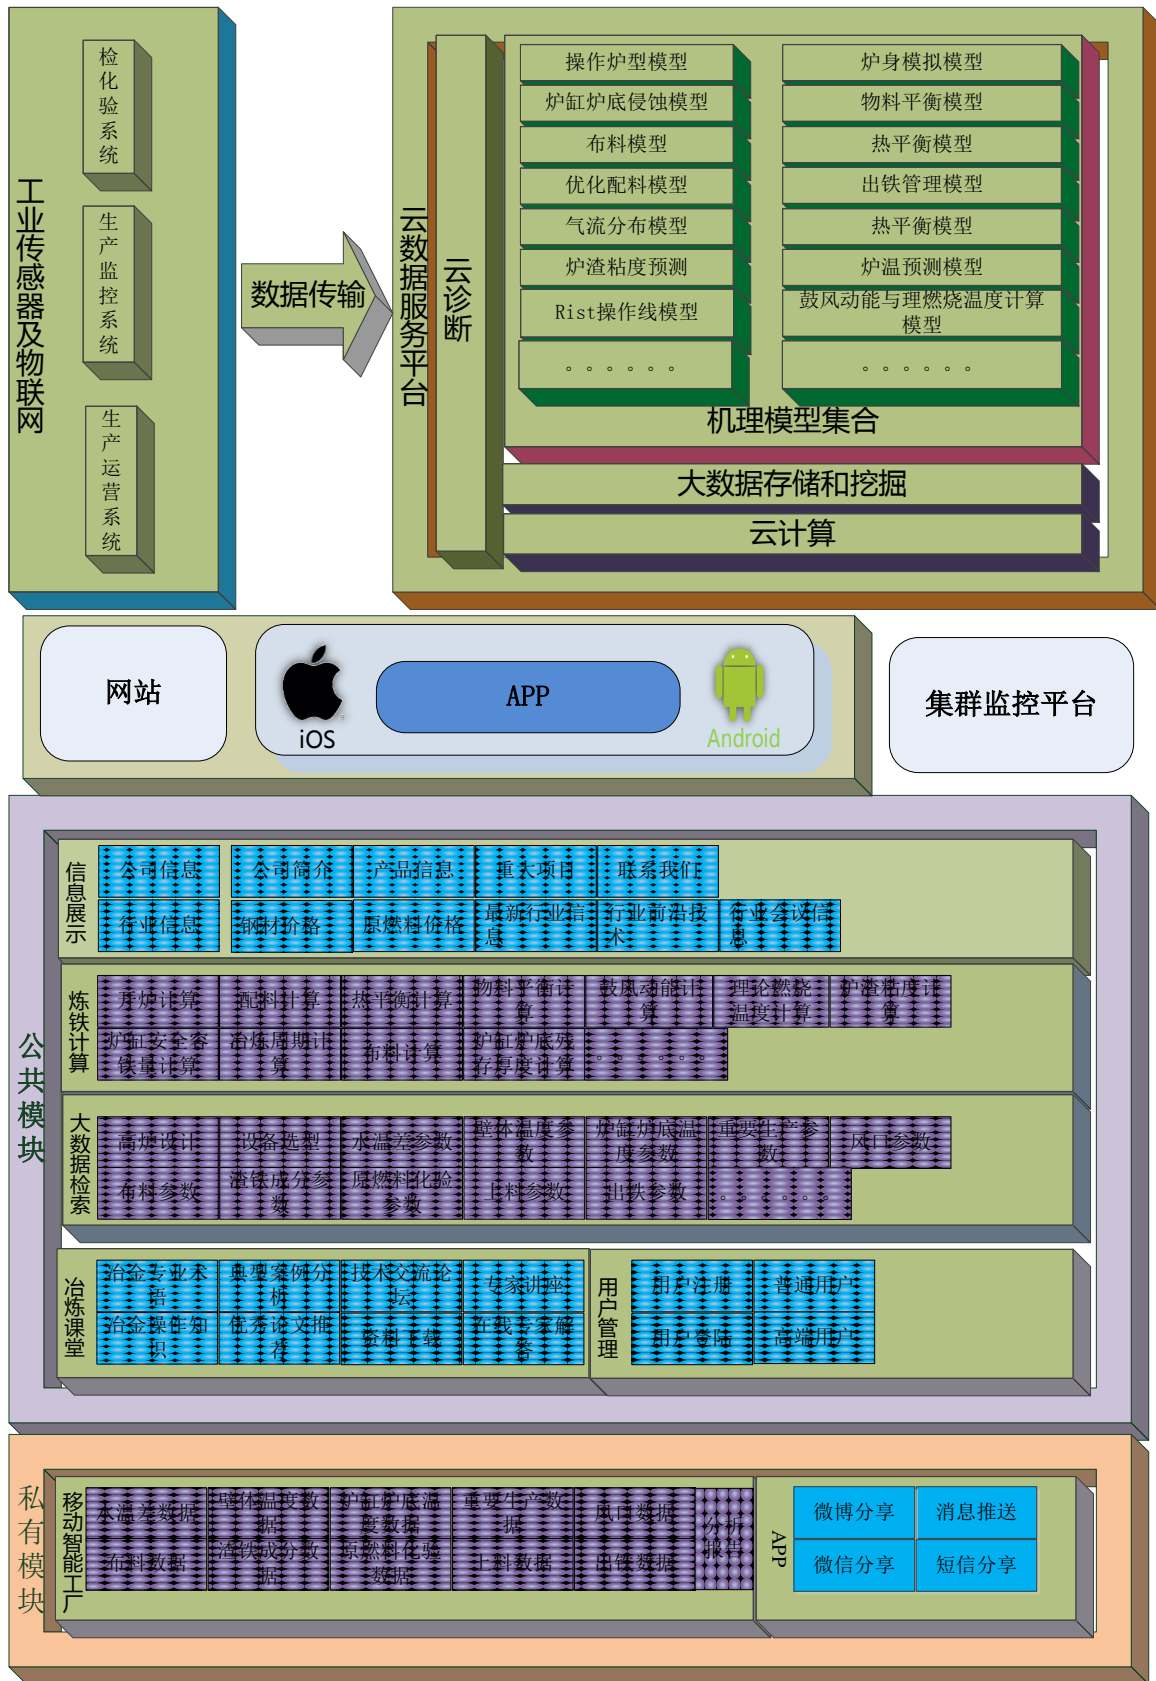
工业传感器及物联网

检化验系统

生产监控系统

生产运营系统

数据传输

云数据服务平台

云诊断

操作炉型模型
炉缸炉底侵蚀模型
布料模型
优化配料模型
气流分布模型
炉渣粘度预测
Rist操作线模型
。。。。。。

炉身模拟模型
物料平衡模型
热平衡模型
出铁管理模型
热平衡模型
炉温预测模型
鼓风动能与理燃烧温度计算模型
。。。。。。

机理模型集合

大数据存储和挖掘

云计算

网站

iOS

APP

Android

集群监控平台

公共模块

信息展示

公司信息
公司简介
产品信息
重大项目
联系我们
行业信息
钢材价格
原燃料价格
最新行业信息
行业前沿技术
行业会议信息

炼铁计算

手炉计算
配料计算
热平衡计算
物料平衡计算
鼓风动能计算
理论燃烧温度计算
炉渣粘度计算
炉缸安全容铁量计算
冶炼周期计算
布料计算
炉缸炉底残存厚度计算
。。。。。。

大数据检索

高炉设计
设备选型
水温差参数
壁体温度参数
炉缸炉底温度参数
重要生产参数
风口参数
布料参数
渣铁成分参数
原燃料化验参数
上料参数
出铁参数
。。。。。。

冶炼课堂

冶金专业术语
典型案例分析
技术交流论坛
专家讲座
冶金操作知识
优秀论文推荐
资料下载
在线专家解答

用户管理

用户注册
普通用户
用户登陆
高端用户

私有模块

移动智能工厂

水温差数据
壁体温度数据
炉缸炉底温度数据
重要生产数据
风口数据
分析报告
布料数据
渣铁成分数据
原燃料化验数据
上料数据
出铁数据

APP

微博分享
消息推送
微信分享
短信分享